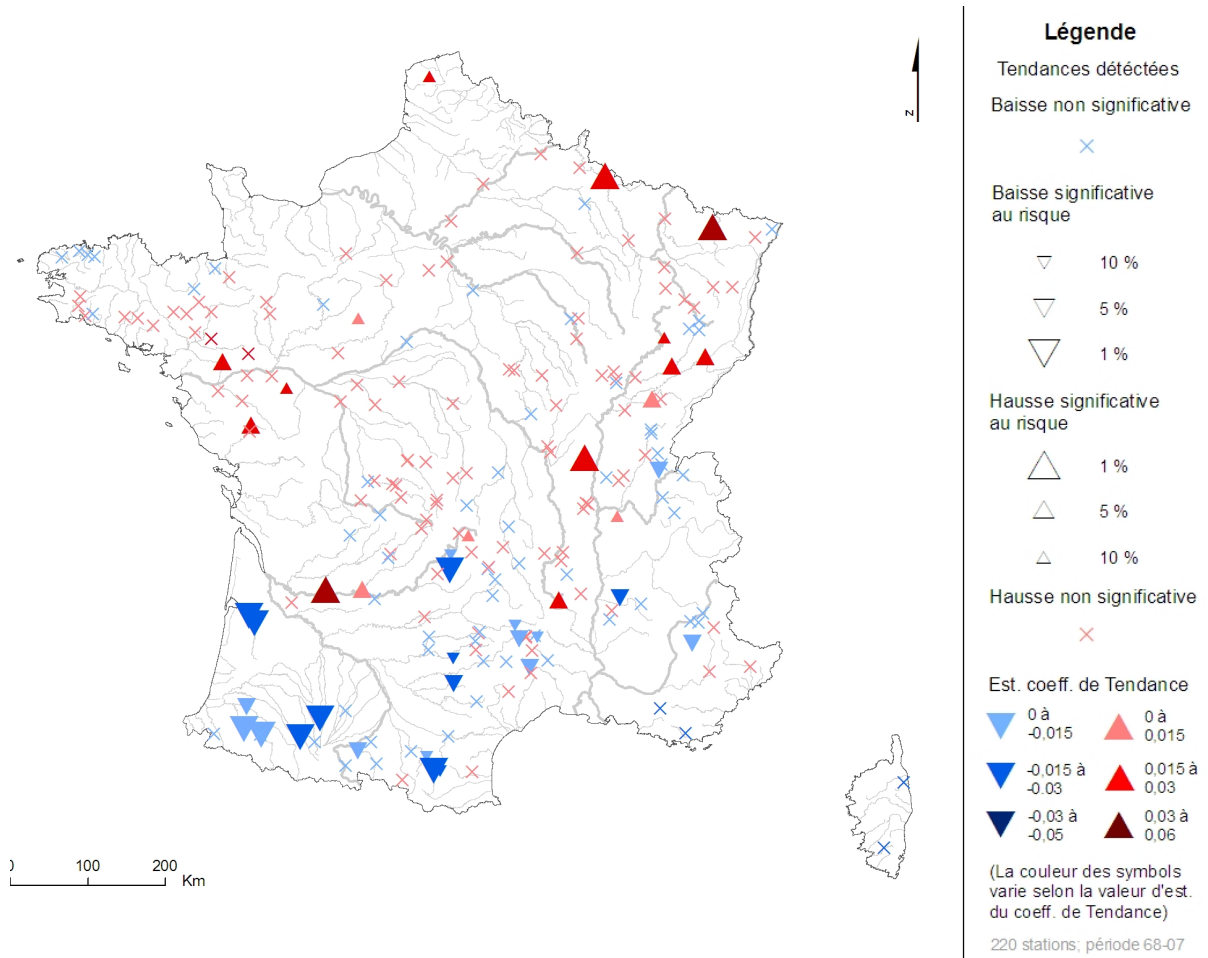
Légende

Tendances détectées

Baisse non significative

Baisse significative au risque

10 %

5 %

1 %

Hausse significative au risque

1 %

5 %

10 %

Hausse non significative

Est. coeff. de Tendance

0 à -0,015

0 à 0,015

-0,015 à -0,03

0,015 à 0,03

-0,03 à -0,05

0,03 à 0,06

(La couleur des symbols varie selon la valeur d'est. du coeff. de Tendance)

220 stations; période 68-07

N

0 100 200 Km